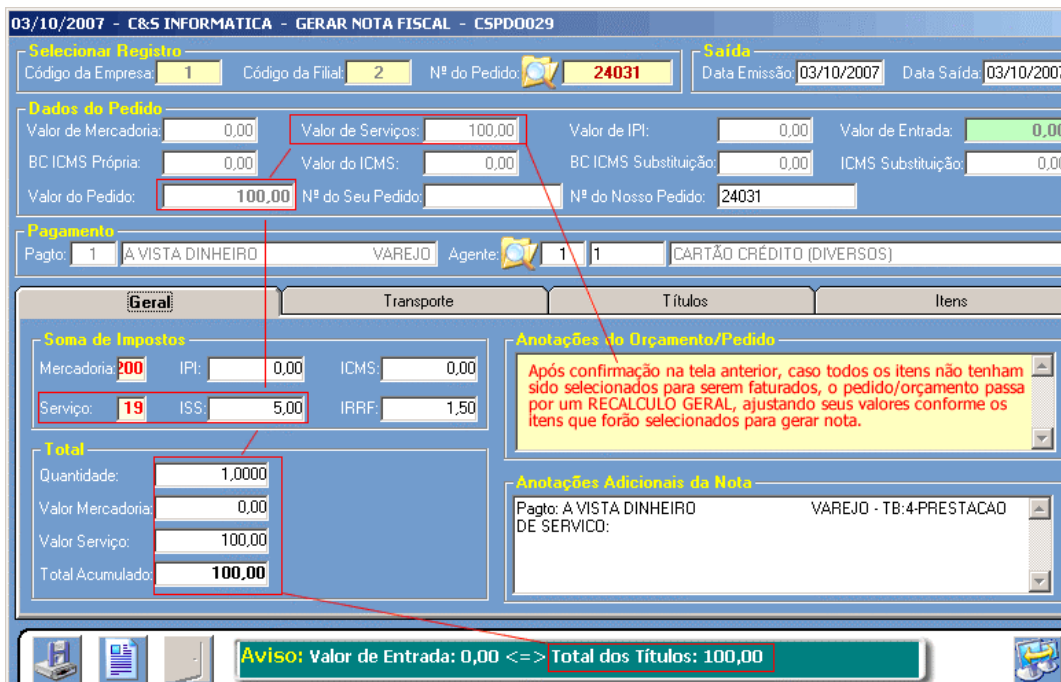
03/10/2007 - C&S INFORMATICA - GERAR NOTA FISCAL - CSPDO029

Selecionar Registro
Código da Empresa: 1 Código da Filial: 2 Nº do Pedido: 24031

Saída
Data Emissão: 03/10/2007 Data Saída: 03/10/2007

Dados do Pedido
Valor de Mercadoria: 0,00 Valor de Serviços: 100,00 Valor de IPI: 0,00 Valor de Entrada: 0,00
BC ICMS Própria: 0,00 Valor do ICMS: 0,00 BC ICMS Substituição: 0,00 ICMS Substituição: 0,00
Valor do Pedido: 100,00 Nº do Seu Pedido: Nº do Nosso Pedido: 24031

Pagamento
Pagto: 1 A VISTA DINHEIRO VAREJO Agente: 1 1 CARTÃO CRÉDITO (DIVERSOS)

Geral | Transporte | Títulos | Itens

Soma de Impostos
Mercadoria: 200 IPI: 0,00 ICMS: 0,00
Serviço: 19 ISS: 5,00 IRRF: 1,50

Total
Quantidade: 1,0000
Valor Mercadoria: 0,00
Valor Serviço: 100,00
Total Acumulado: 100,00

Anotações do Orçamento/Pedido
Após confirmação na tela anterior, caso todos os itens não tenham sido selecionados para serem faturados, o pedido/orçamento passa por um RECALCULO GERAL, ajustando seus valores conforme os itens que forão selecionados para gerar nota.

Anotações Adicionais da Nota
Pagto: A VISTA DINHEIRO VAREJO - TB:4-PRESTACAO DE SERVICO:

Aviso: Valor de Entrada: 0,00 <=> Total dos Títulos: 100,00